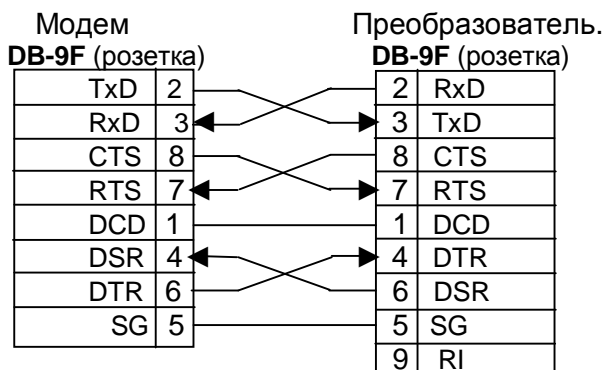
Модем
**DB-9F** (розетка)

| | |
|---|---|
| TxD | 2 |
| RxD | 3 |
| CTS | 8 |
| RTS | 7 |
| DCD | 1 |
| DSR | 4 |
| DTR | 6 |
| SG | 5 |

Преобразователь.
**DB-9F** (розетка)

| | |
|---|---|
| 2 | RxD |
| 3 | TxD |
| 8 | CTS |
| 7 | RTS |
| 1 | DCD |
| 4 | DTR |
| 6 | DSR |
| 5 | SG |
| 9 | RI |